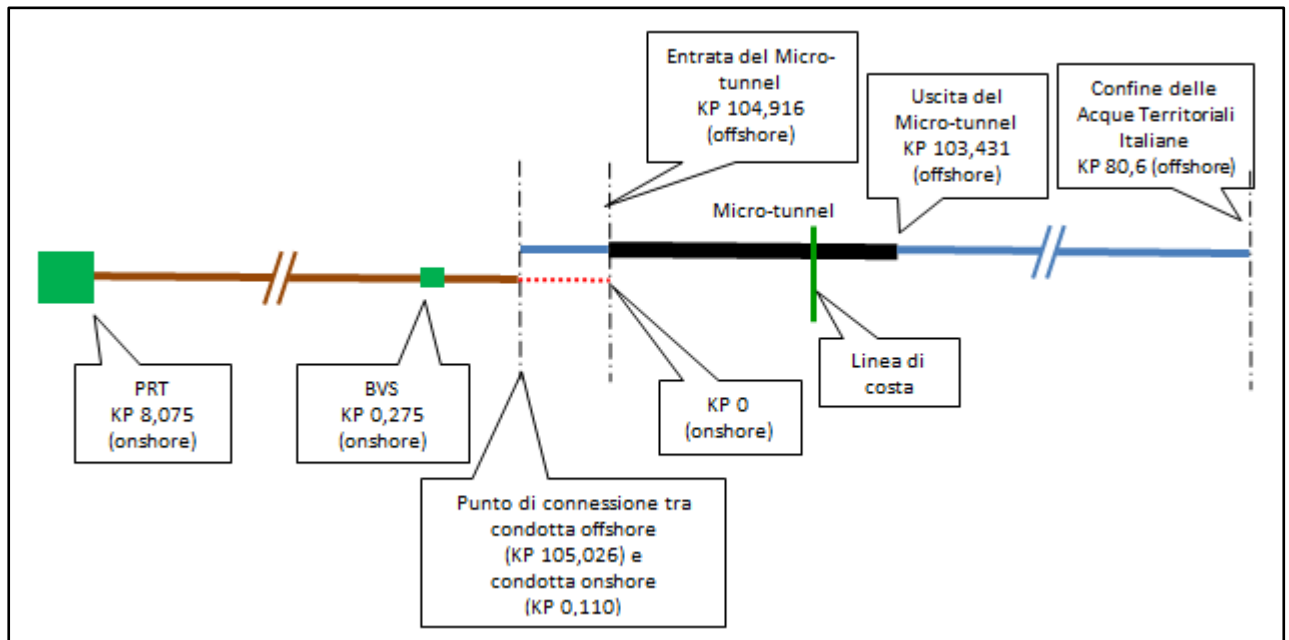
Entrata del Micro-tunnel
KP 104,916
(offshore)

Uscita del
Micro-tunnel
KP 103,431
(offshore)

Confine delle
Acque Territoriali
Italiane
KP 80,6 (offshore)

Micro-tunnel

PRT
KP 8,075
(onshore)

BVS
KP 0,275
(onshore)

KP 0
(onshore)

Linea di
costa

Punto di connessione tra
condotta offshore
(KP 105,026) e
condotta onshore
(KP 0,110)